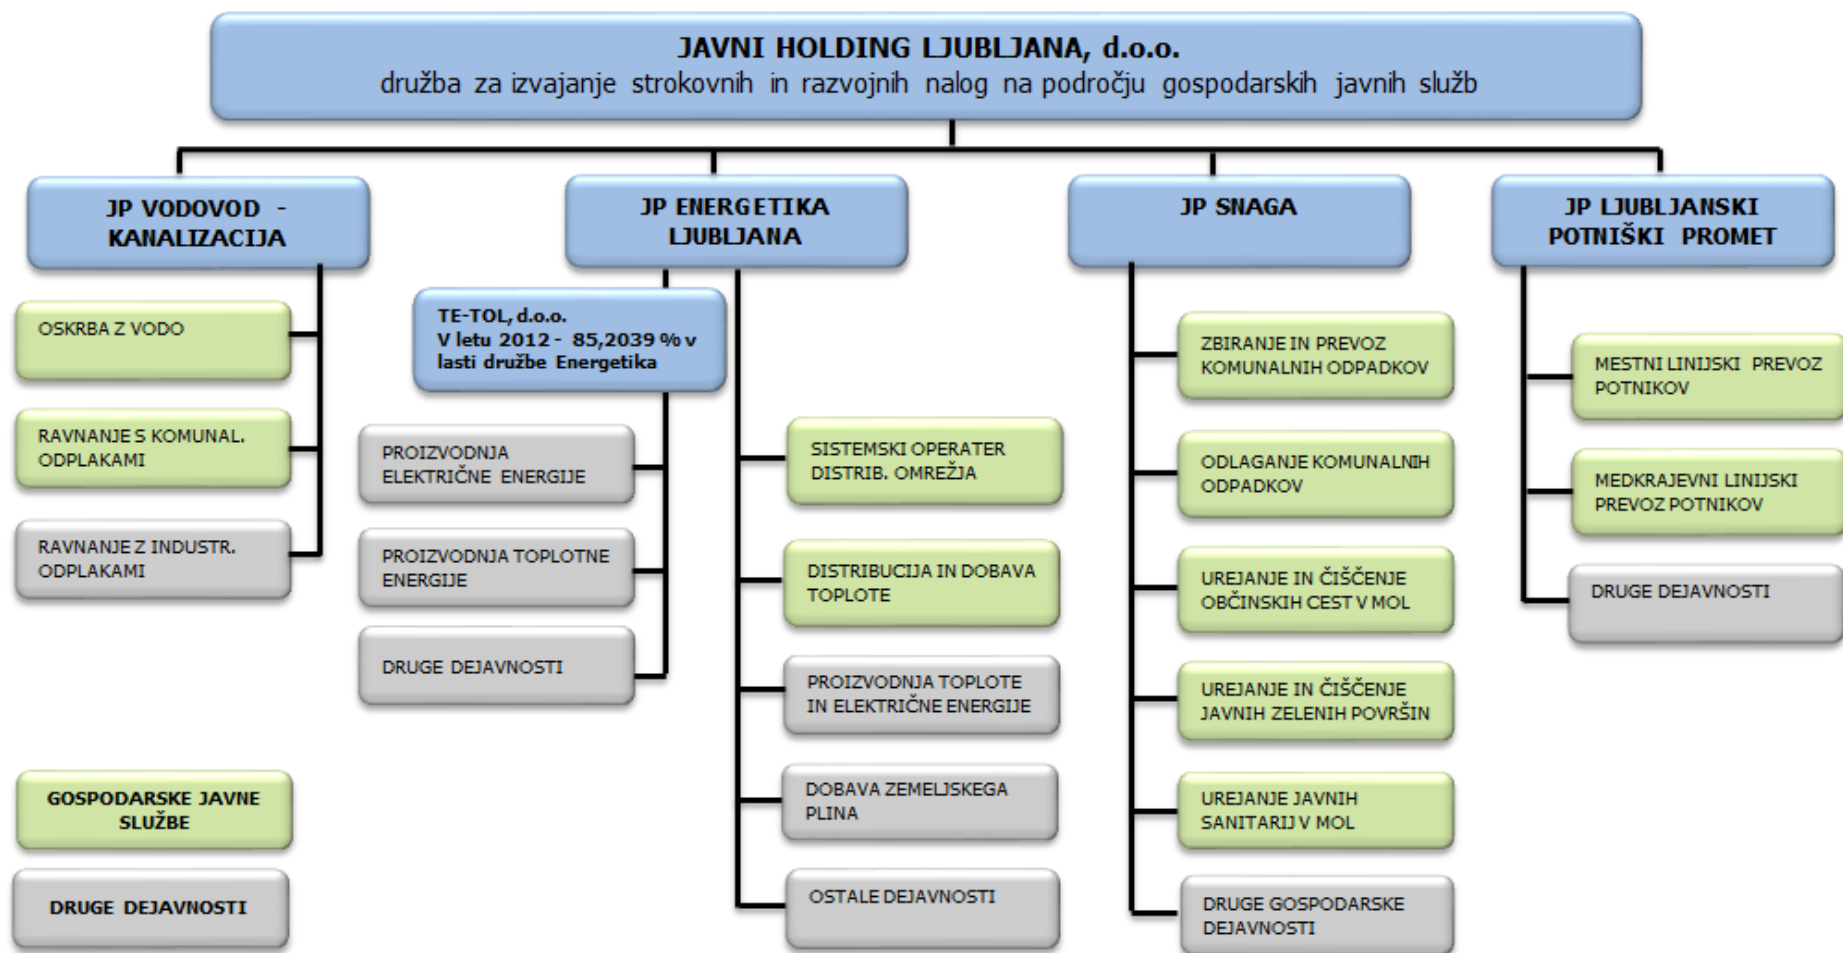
JAVNI HOLDING LJUBLJANA, d.o.o.
družba za izvajanje strokovnih in razvojnih nalog na področju gospodarskih javnih služb

JP VODOVOD - KANALIZACIJA

OSKRBA Z VODO

RAVNANJE S KOMUNAL. ODPLAKAMI

RAVNANJE Z INDUSTR. ODPLAKAMI

JP ENERGETIKA LJUBLJANA

TE-TOL, d.o.o.
V letu 2012 - 85,2039 % v lasti družbe Energetika

PROIZVODNJA ELEKTRIČNE ENERGIJE

PROIZVODNJA TOPLOTNE ENERGIJE

DRUGE DEJAVNOSTI

SISTEMSKI OPERATER DISTRIB. OMREŽJA

DISTRIBUCIJA IN DOBAVA TOPLOTE

PROIZVODNJA TOPLOTE IN ELEKTRIČNE ENERGIJE

DOBAVA ZEMELJSKEGA PLINA

OSTALE DEJAVNOSTI

JP SNAGA

ZBIRANJE IN PREVOZ KOMUNALNIH ODPADKOV

ODLAGANJE KOMUNALNIH ODPADKOV

UREJANJE IN ČIŠČENJE OBČINSKIH CEST V MOL

UREJANJE IN ČIŠČENJE JAVNIH ZELENIH POVRŠIN

UREJANJE JAVNIH SANITARIJ V MOL

DRUGE GOSPODARSKE DEJAVNOSTI

JP LJUBLJANSKI POTNIŠKI PROMET

MESTNI LINIJSKI PREVOZ POTNIKOV

MEDKRAJEVNI LINIJSKI PREVOZ POTNIKOV

DRUGE DEJAVNOSTI

GOSPODARSKE JAVNE SLUŽBE

DRUGE DEJAVNOSTI